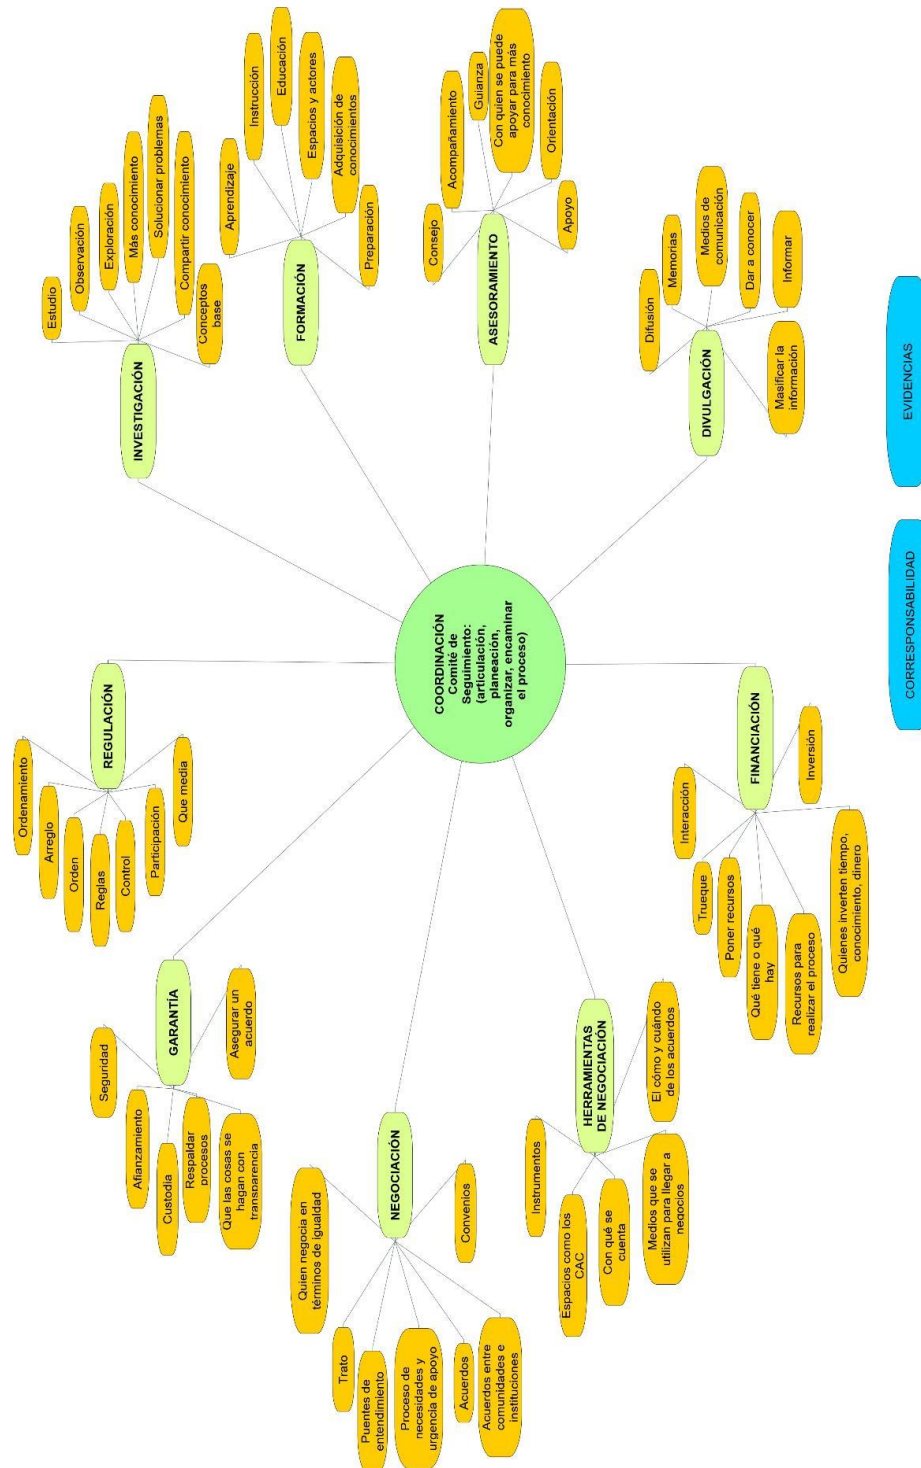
COORDINACIÓN Comité de Seguimiento: (articulación, planeación, organizar, encaminar el proceso)

INVESTIGACIÓN
Estudio
Observación
Exploración
Más conocimiento
Solucionar problemas
Compartir conocimiento
Conceptos base

FORMACIÓN
Aprendizaje
Instrucción
Educación
Espacios y actores
Adquisición de conocimientos
Preparación

ASESORAMIENTO
Consejo
Acompañamiento
Guianza
Con quien se puede apoyar para más conocimiento
Orientación
Apoyo

DIVULGACIÓN
Difusión
Memorias
Medios de comunicación
Dar a conocer
Informar
Masificar la información

REGULACIÓN
Ordenamiento
Arreglo
Orden
Reglas
Control
Participación
Que media

GARANTÍA
Seguridad
Afianzamiento
Custodia
Respaldar procesos
Que las cosas se hagan con transparencia
Asegurar un acuerdo

NEGOCIACIÓN
Quien negocia en términos de igualdad
Trato
Puentes de entendimiento
Proceso de necesidades y urgencia de apoyo
Acuerdos
Acuerdos entre comunidades e instituciones
Convenios

HERRAMIENTAS DE NEGOCIACIÓN
Instrumentos
Espacios como los CAC
Con qué se cuenta
Medios que se utilizan para llegar a negocios
El cómo y cuándo de los acuerdos

FINANCIACIÓN
Interacción
Trueque
Poner recursos
Qué tiene o qué hay
Recursos para realizar el proceso
Quienes invierten tiempo, conocimiento, dinero
Inversión

CORRESPONSABILIDAD
EVIDENCIAS